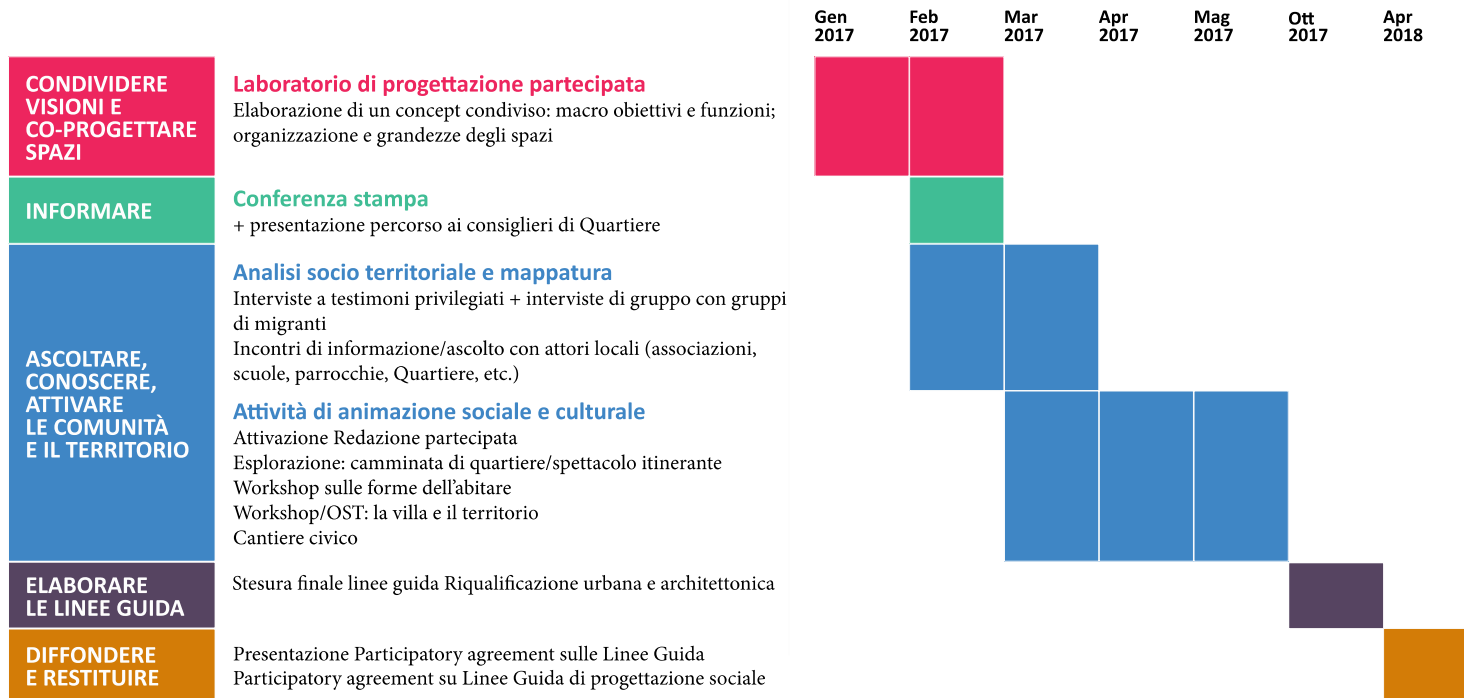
Gen 2017 | Feb 2017 | Mar 2017 | Apr 2017 | Mag 2017 | Ott 2017 | Apr 2018

CONDIVIDERE VISIONI E CO-PROGETTARE SPAZI

Laboratorio di progettazione partecipata
Elaborazione di un concept condiviso: macro obiettivi e funzioni; organizzazione e grandezze degli spazi

INFORMARE

Conferenza stampa
+ presentazione percorso ai consiglieri di Quartiere

ASCOLTARE, CONOSCERE, ATTIVARE LE COMUNITÀ E IL TERRITORIO

Analisi socio territoriale e mappatura
Interviste a testimoni privilegiati + interviste di gruppo con gruppi di migranti
Incontri di informazione/ascolto con attori locali (associazioni, scuole, parrocchie, Quartiere, etc.)

Attività di animazione sociale e culturale
Attivazione Redazione partecipata
Esplorazione: camminata di quartiere/spettacolo itinerante
Workshop sulle forme dell'abitare
Workshop/OST: la villa e il territorio
Cantiere civico

ELABORARE LE LINEE GUIDA

Stesura finale linee guida Riqualificazione urbana e architettonica

DIFFONDERE E RESTITUIRE

Presentazione Participatory agreement sulle Linee Guida
Participatory agreement su Linee Guida di progettazione sociale